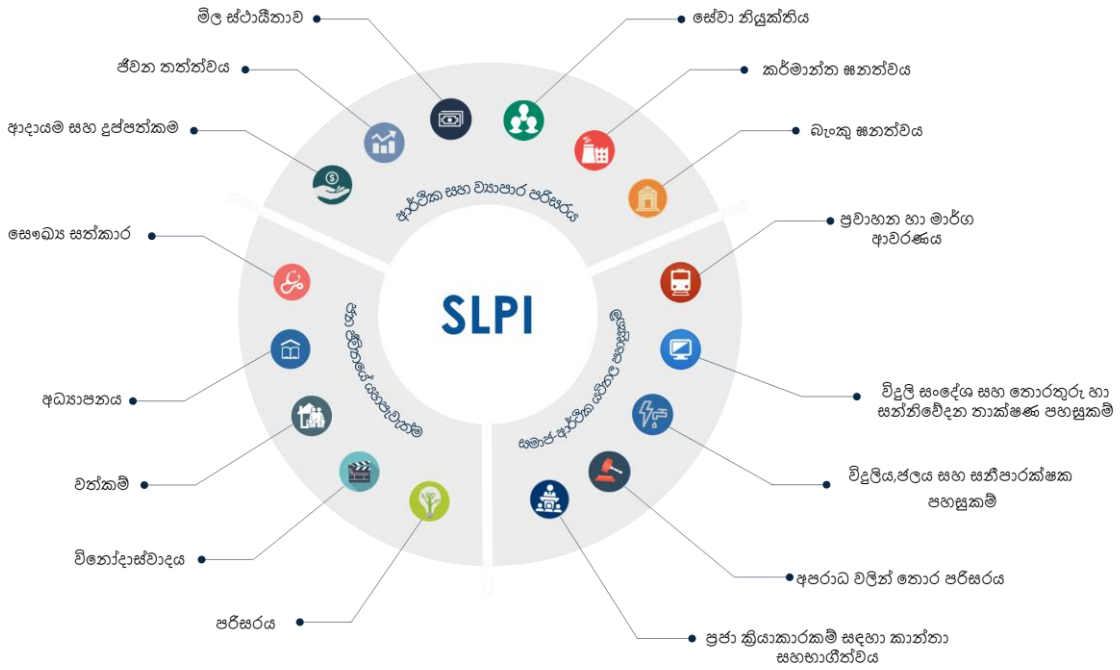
මිල ස්ථායීතාව

ජීවන තත්ත්වය

ආදායම සහ දුප්පත්කම

සේවා නියුක්තිය

කර්මාන්ත ඝනත්වය

බැංකු ඝනත්වය

ආර්ථික සහ ව්‍යාපාර පරිසරය

සෞඛ්‍ය සත්කාර

අධ්‍යාපනය

වත්කම්

විනෝදාස්වාදය

පරිසරය

ජන ජීවිතයේ යහපැවැත්ම

SLPI

ප්‍රවාහන හා මාර්ග ආවරණය

විදුලි සංදේශ සහ තොරතුරු හා සන්නිවේදන තාක්ෂණ පහසුකම්

විදුලිය,ජලය සහ සනීපාරක්ෂක පහසුකම්

අපරාධ වලින් තොර පරිසරය

ප්‍රජා ක්‍රියාකාරකම් සඳහා කාන්තා සහභාගීත්වය

සමාජ-ආර්ථික යටිතල පහසුකම්